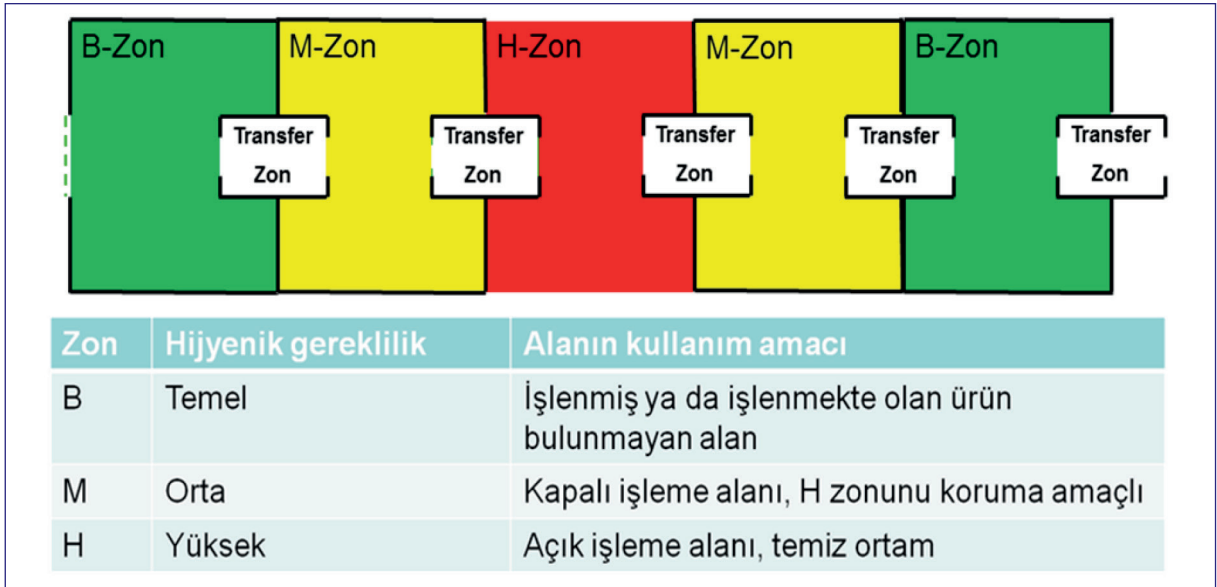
B-Zon
M-Zon
H-Zon
M-Zon
B-Zon

Transfer Zon
Transfer Zon
Transfer Zon
Transfer Zon
Transfer Zon

| Zon | Hijyenik gereklilik | Alanın kullanım amacı |
|---|---|---|
| B | Temel | İşlenmiş ya da işlenmekte olan ürün bulunmayan alan |
| M | Orta | Kapalı işleme alanı, H zonunu koruma amaçlı |
| H | Yüksek | Açık işleme alanı, temiz ortam |